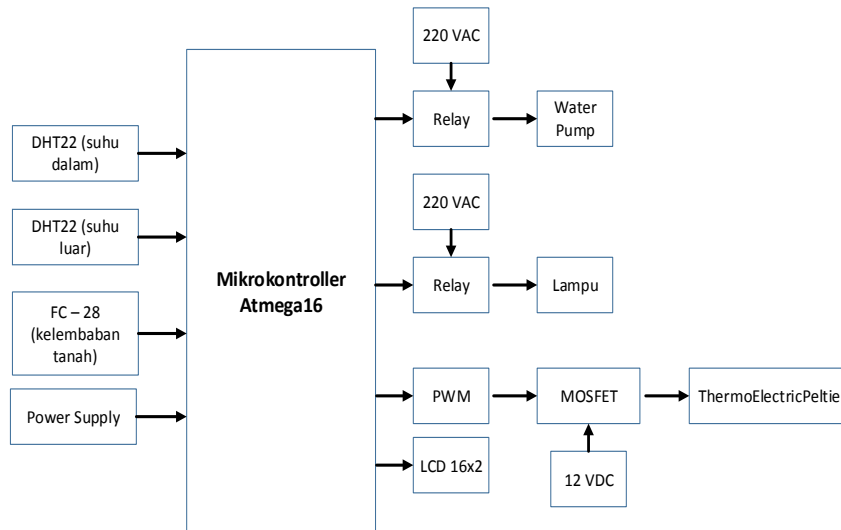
DHT22 (suhu dalam)

DHT22 (suhu luar)

FC – 28 (kelembaban tanah)

Power Supply

Mikrokontroller Atmega16

220 VAC

Relay

Water Pump

220 VAC

Relay

Lampu

PWM

MOSFET

ThermoElectricPeltie

12 VDC

LCD 16x2